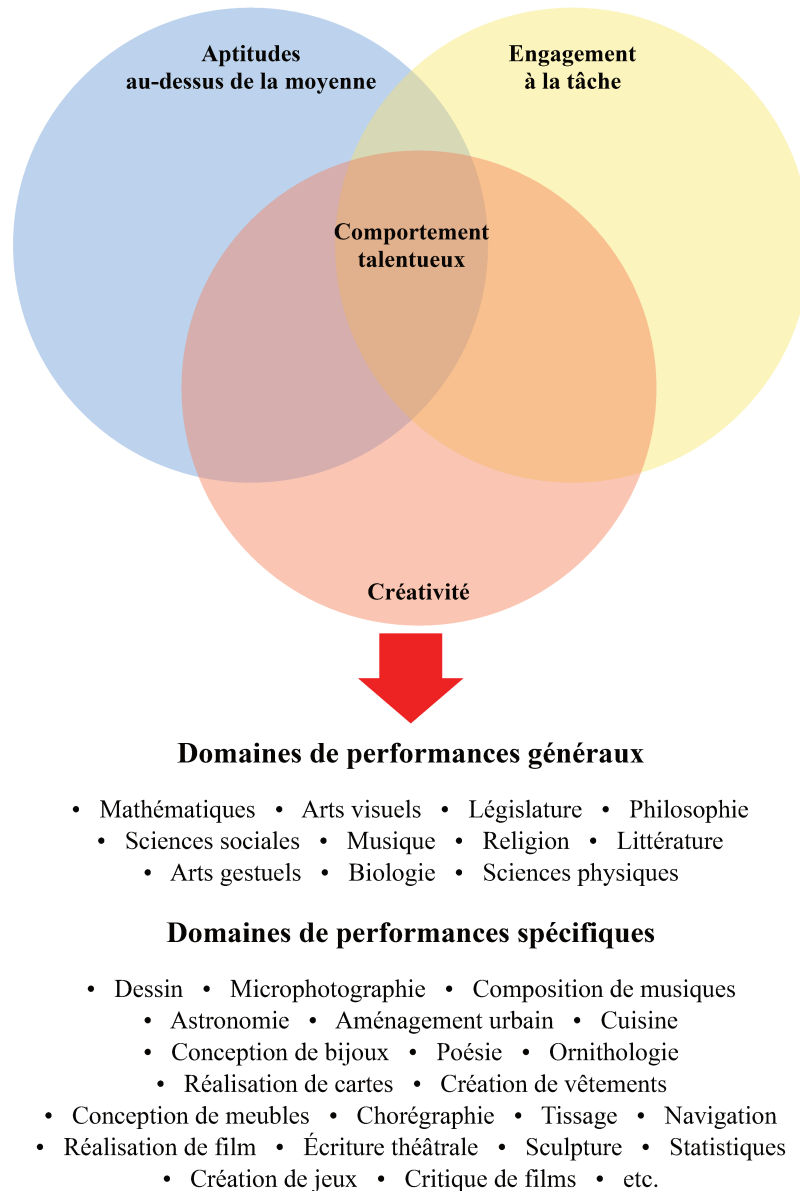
Aptitudes au-dessus de la moyenne

Engagement à la tâche

Comportement talentueux

Créativité

Domaines de performances généraux

• Mathématiques • Arts visuels • Législature • Philosophie • Sciences sociales • Musique • Religion • Littérature • Arts gestuels • Biologie • Sciences physiques

Domaines de performances spécifiques

• Dessin • Microphotographie • Composition de musiques • Astronomie • Aménagement urbain • Cuisine • Conception de bijoux • Poésie • Ornithologie • Réalisation de cartes • Création de vêtements • Conception de meubles • Chorégraphie • Tissage • Navigation • Réalisation de film • Écriture théâtrale • Sculpture • Statistiques • Création de jeux • Critique de films • etc.